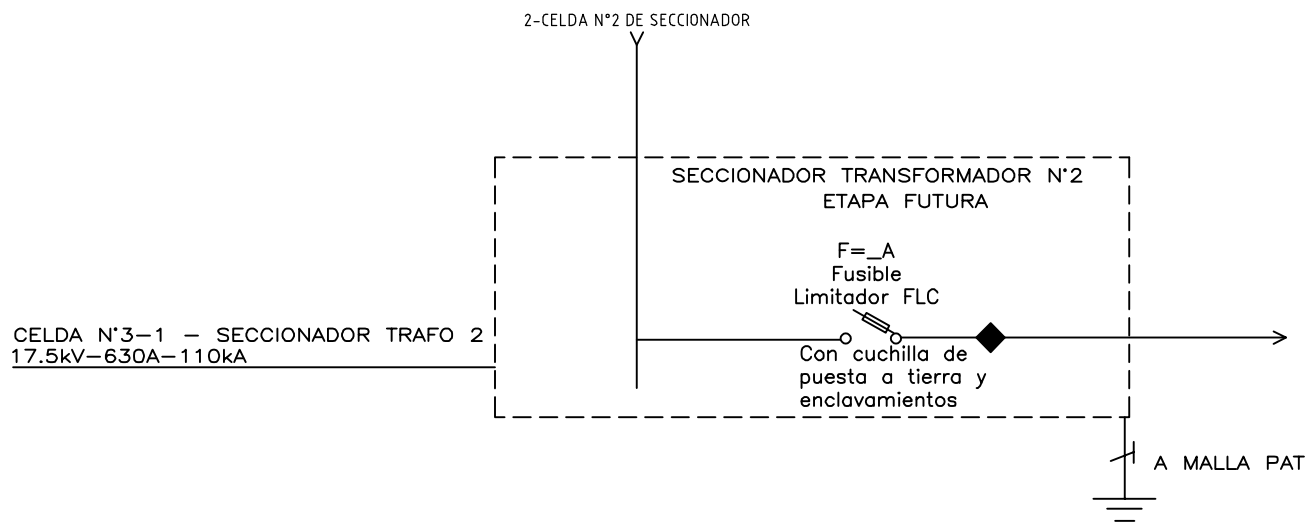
2-CELDA N°2 DE SECCIONADOR

SECCIONADOR TRANSFORMADOR N°2
ETAPA FUTURA

F=_A
Fusible
Limitador FLC

CELDA N°3-1 – SECCIONADOR TRAFO 2
17.5kV-630A-110kA

Con cuchilla de
puesta a tierra y
enclavamientos

A MALLA PAT